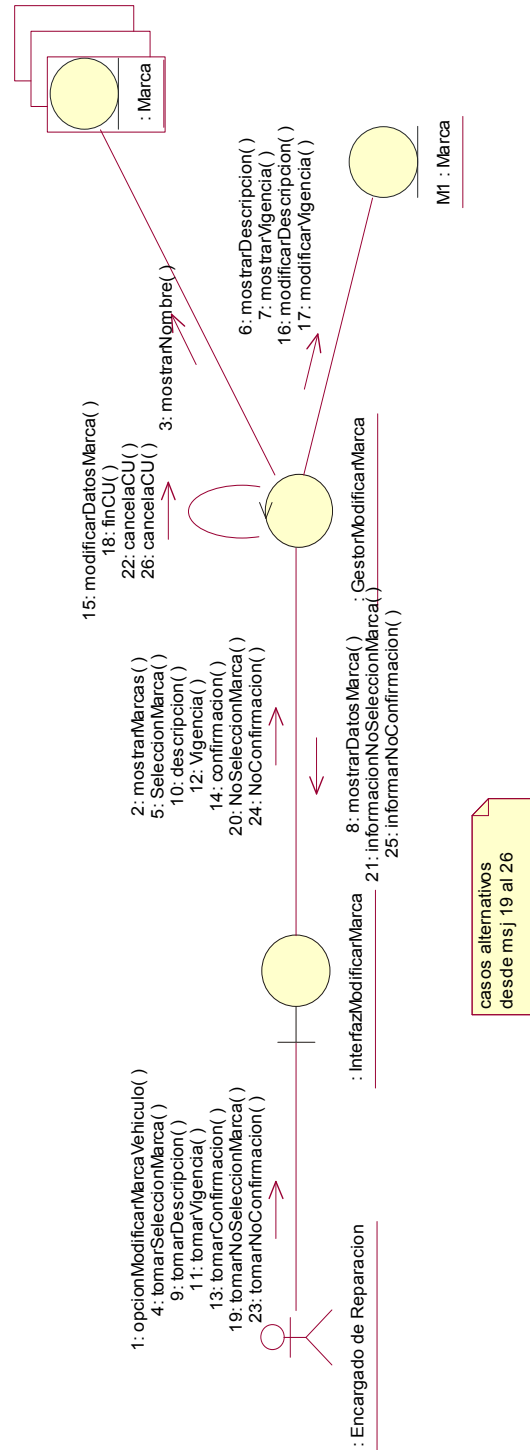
: Marca

M1 : Marca

6: mostrarDescripcion( )
7: mostrarVigencia( )
16: modificarDescripcion( )
17: modificarVigencia( )

3: mostrarNombre( )

15: modificarDatosMarca( )
18: finCU( )
22: cancelaCU( )
26: cancelaCU( )

: GestorModificarMarca

2: mostrarMarcas( )
5: SeleccionMarca( )
10: descripcion( )
12: Vigencia( )
14: confirmacion( )
20: NoSeleccionMarca( )
24: NoConfirmacion( )

8: mostrarDatosMarca( )
21: informacionNoSeleccionMarca( )
25: informarNoConfirmacion( )

: InterfazModificarMarca

casos alternativos desde msj 19 al 26

1: opcionModificarMarcaVehiculo( )
4: tomarSeleccionMarca( )
9: tomarDescripcion( )
11: tomarVigencia( )
13: tomarConfirmacion( )
19: tomarNoSeleccionMarca( )
23: tomarNoConfirmacion( )

: Encargado de Reparacion